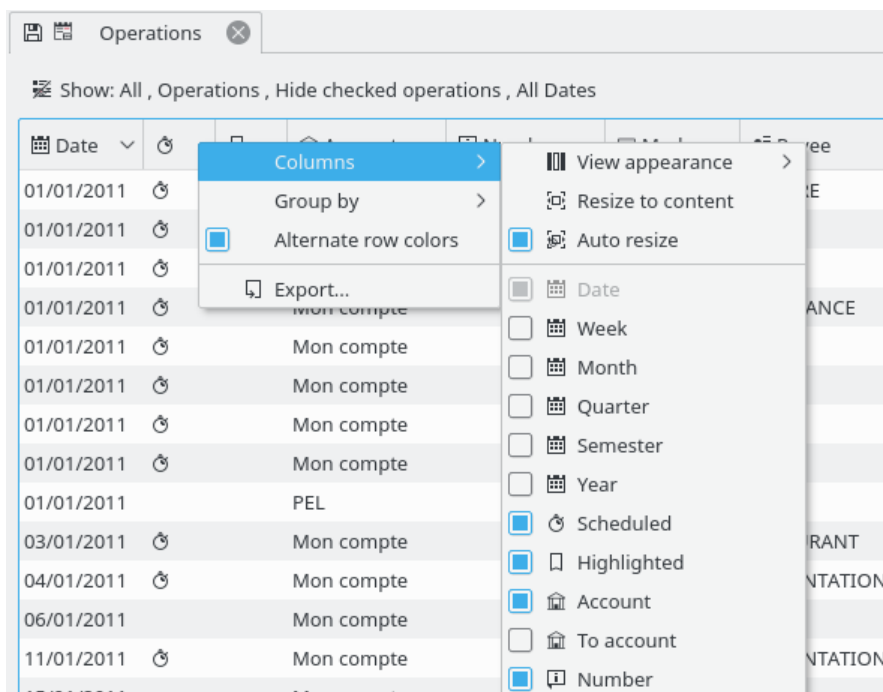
Operations

Show: All , Operations , Hide checked operations , All Dates

| Date | | | | | | Payee |
|---|---|---|---|---|---|---|
| 01/01/2011 | | | | | | RE |
| 01/01/2011 | | | | | | |
| 01/01/2011 | | | | | | |
| 01/01/2011 | | | Mon compte | | | ANCE |
| 01/01/2011 | | | Mon compte | | | |
| 01/01/2011 | | | Mon compte | | | |
| 01/01/2011 | | | Mon compte | | | |
| 01/01/2011 | | | Mon compte | | | |
| 01/01/2011 | | | PEL | | | |
| 03/01/2011 | | | Mon compte | | | RANT |
| 04/01/2011 | | | Mon compte | | | NTATION |
| 06/01/2011 | | | Mon compte | | | |
| 11/01/2011 | | | Mon compte | | | NTATION |

Columns
Group by
Alternate row colors
Export...

View appearance
Resize to content
Auto resize
Date
Week
Month
Quarter
Semester
Year
Scheduled
Highlighted
Account
To account
Number